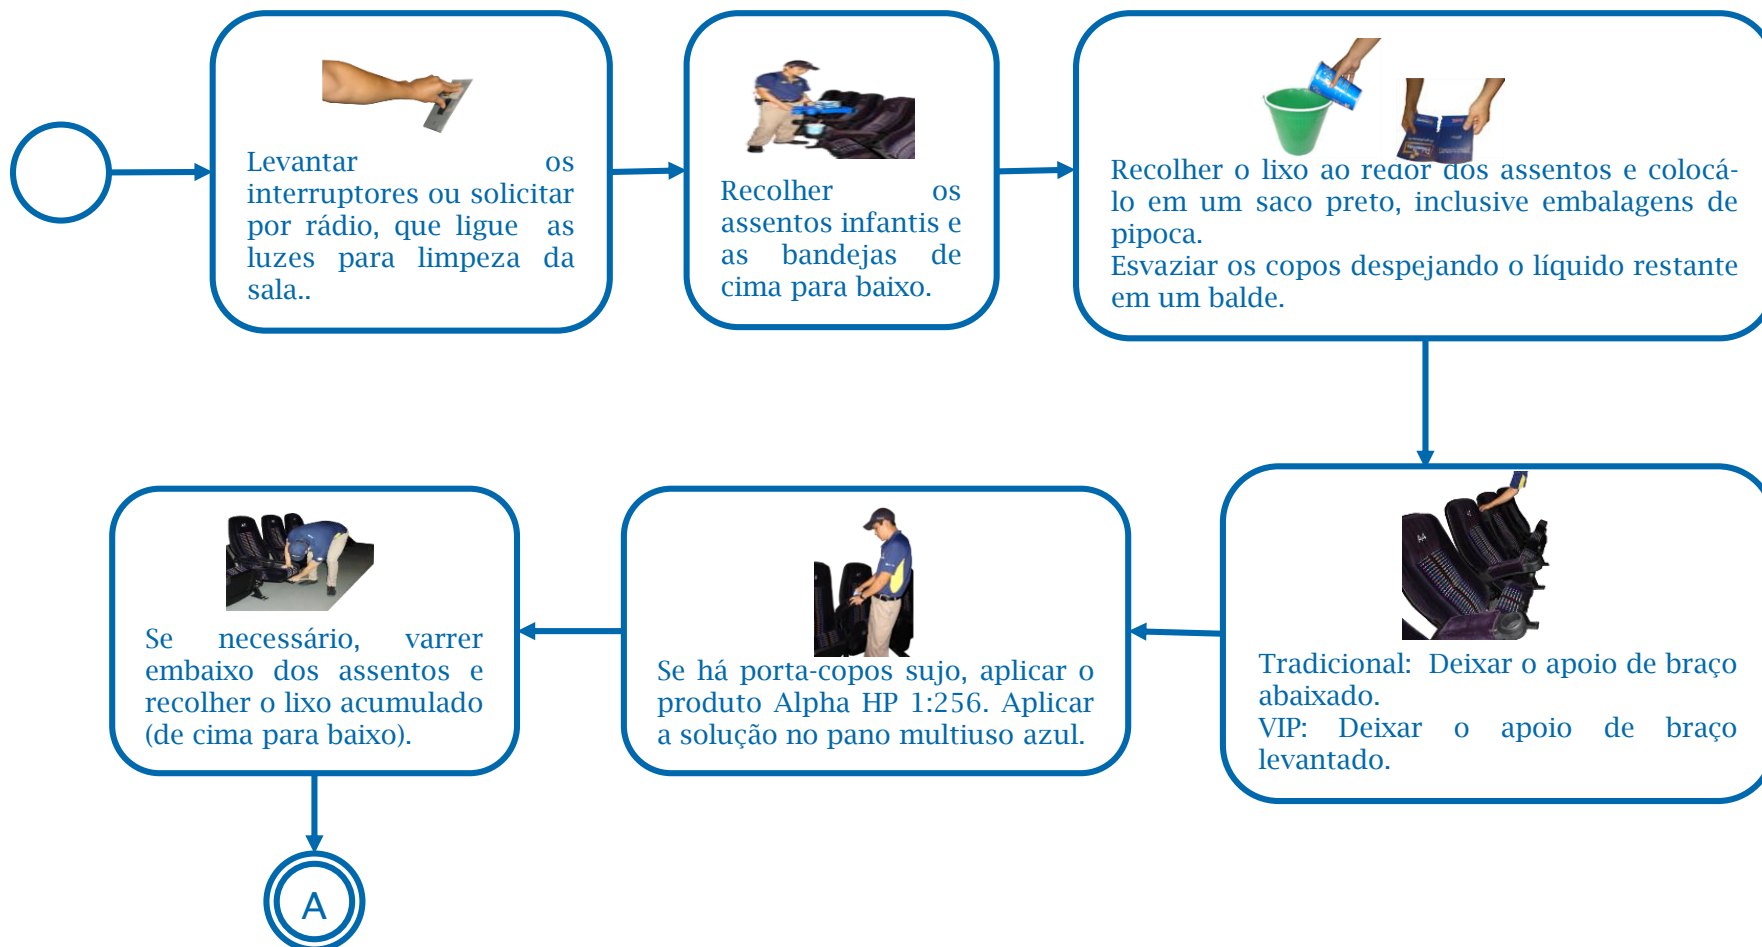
Levantar os interruptores ou solicitar por rádio, que ligue as luzes para limpeza da sala..

Recolher os assentos infantis e as bandejas de cima para baixo.

Recolher o lixo ao redor dos assentos e colocá-lo em um saco preto, inclusive embalagens de pipoca.
Esvaziar os copos despejando o líquido restante em um balde.

Tradicional: Deixar o apoio de braço abaixado.
VIP: Deixar o apoio de braço levantado.

Se há porta-copos sujo, aplicar o produto Alpha HP 1:256. Aplicar a solução no pano multiuso azul.

Se necessário, varrer embaixo dos assentos e recolher o lixo acumulado (de cima para baixo).

A